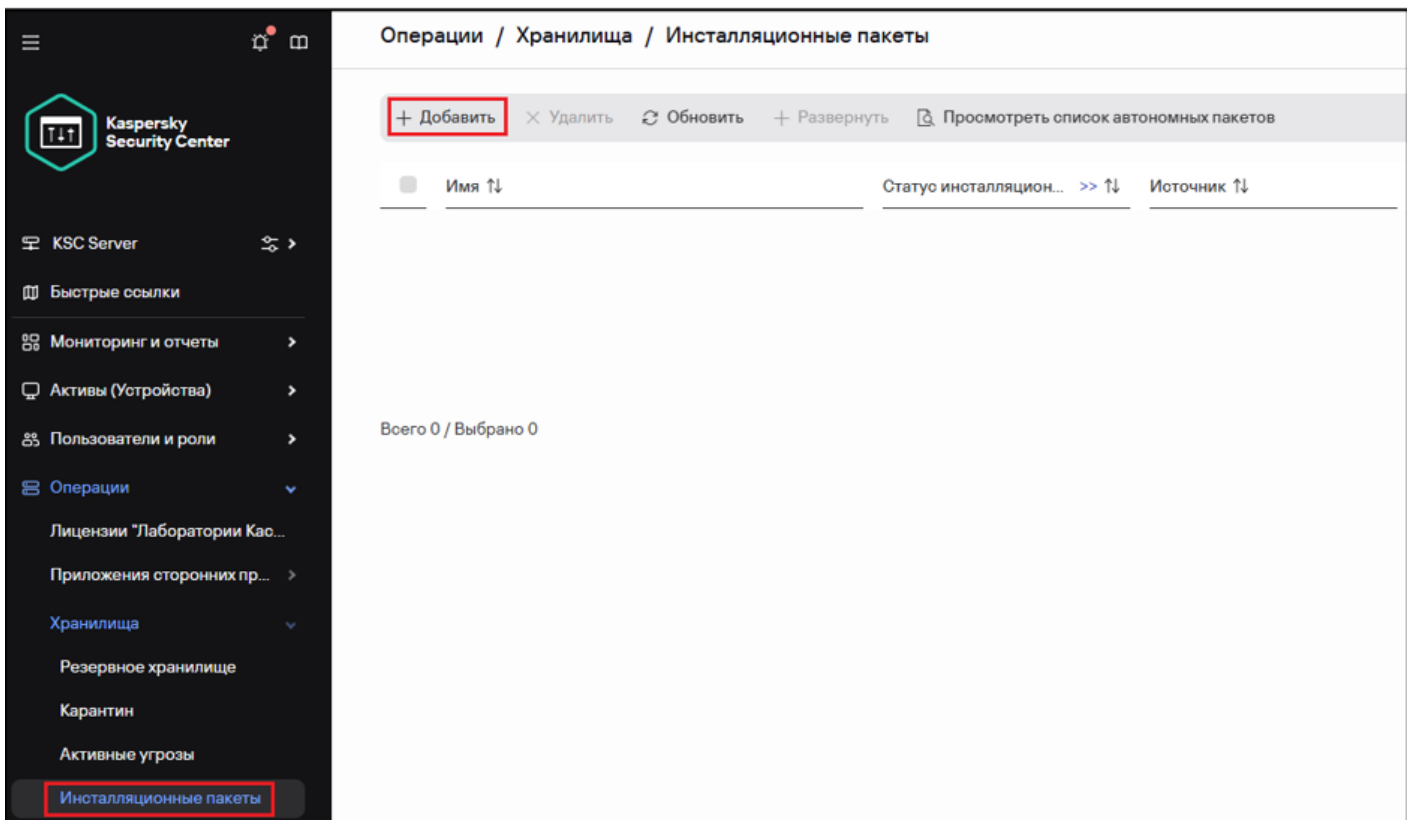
Kaspersky Security Center

KSC Server

Быстрые ссылки

Мониторинг и отчеты

Активы (Устройства)

Пользователи и роли

Операции

Лицензии "Лаборатории Кас...

Приложения сторонних пр...

Хранилища

Резервное хранилище

Карантин

Активные угрозы

Инсталляционные пакеты

Операции / Хранилища / Инсталляционные пакеты

+ Добавить × Удалить Обновить + Развернуть Просмотреть список автономных пакетов

| | Имя ⇅ | Статус инсталляцион... >> ⇅ | Источник ⇅ |
|---|---|---|---|

Всего 0 / Выбрано 0